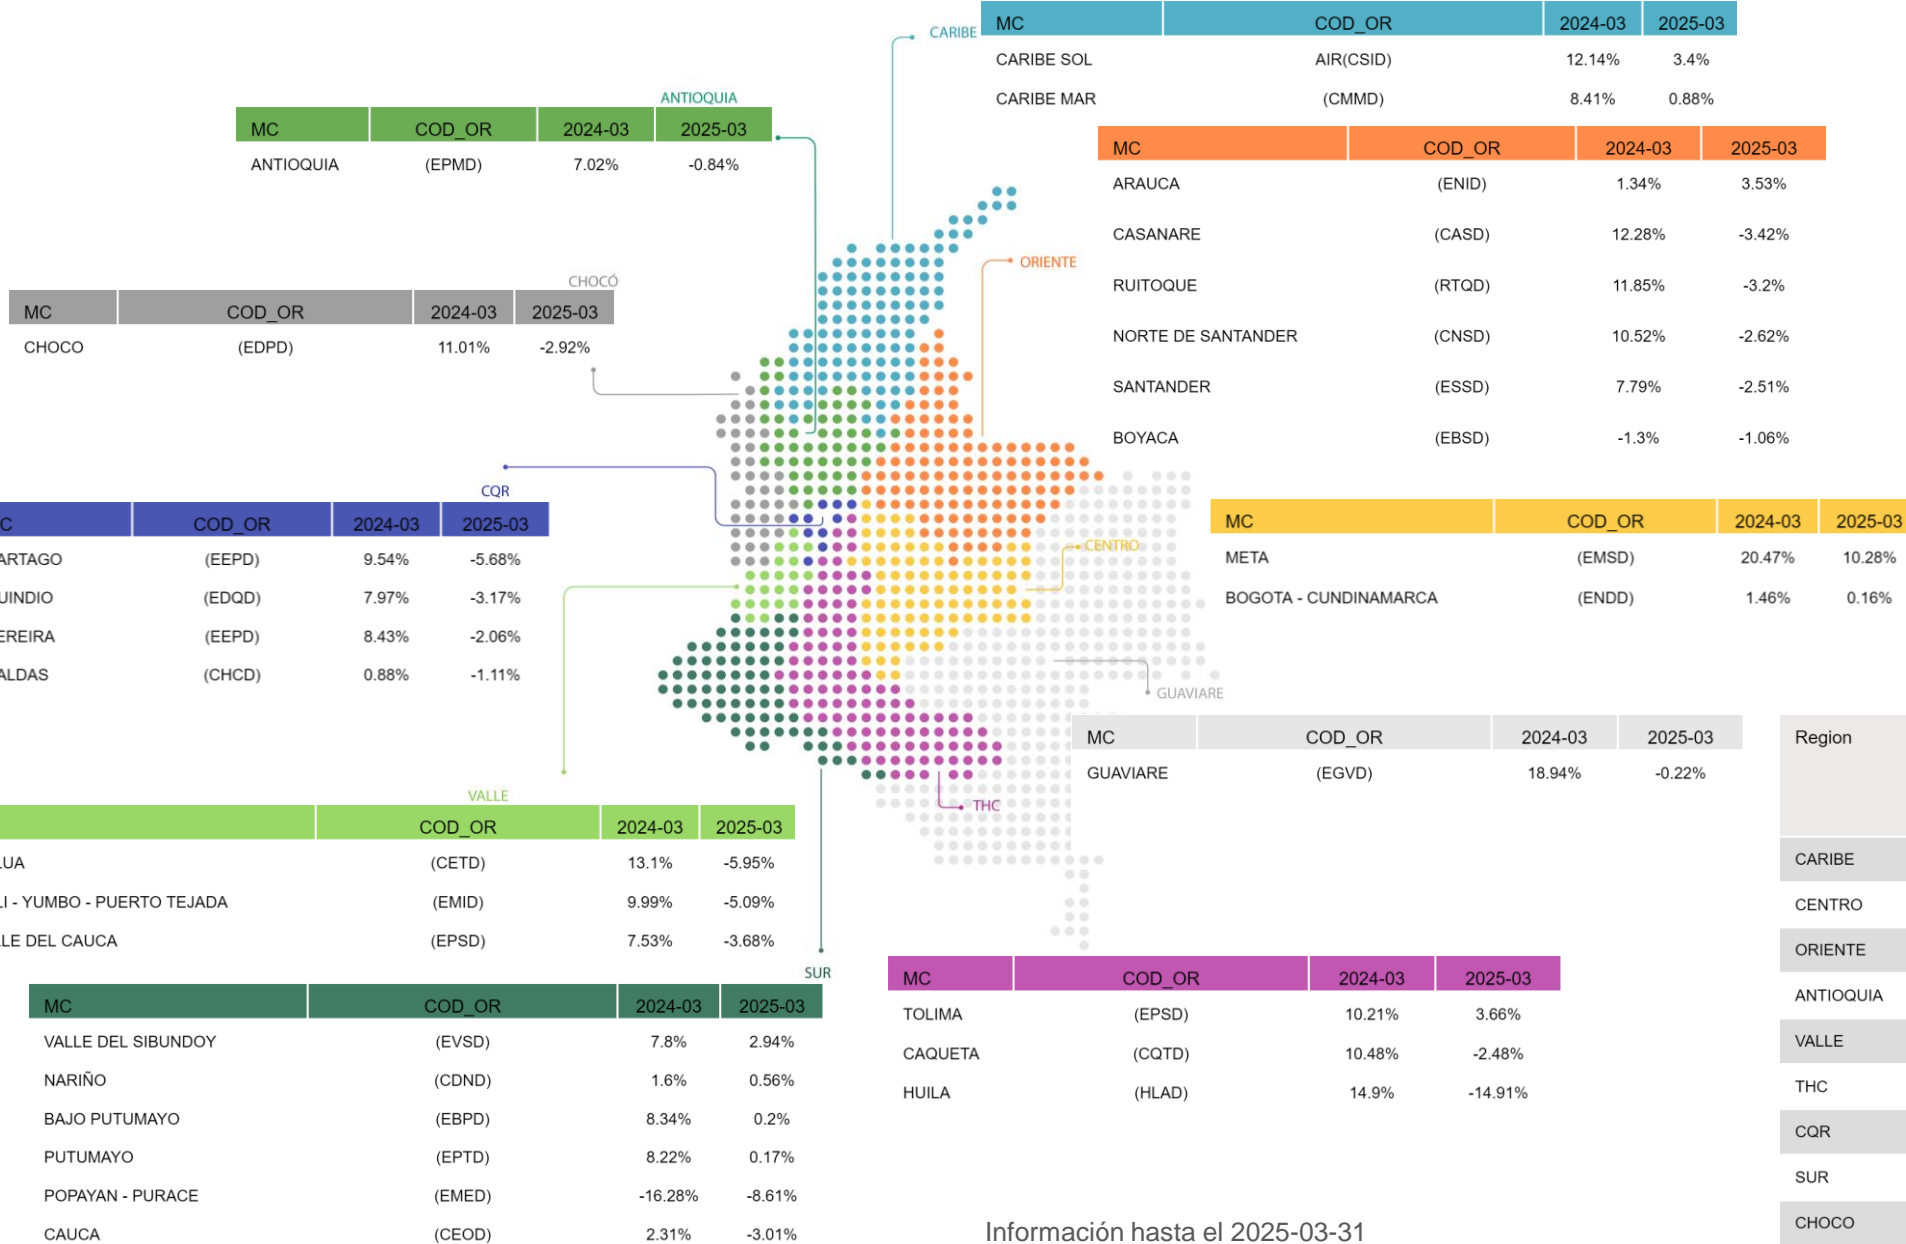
CARIBE

| MC | COD_OR | 2024-03 | 2025-03 |
|---|---|---|---|
| CARIBE SOL | AIR(CSID) | 12.14% | 3.4% |
| CARIBE MAR | (CMMD) | 8.41% | 0.88% |

ANTIOQUIA

| MC | COD_OR | 2024-03 | 2025-03 |
|---|---|---|---|
| ANTIOQUIA | (EPMD) | 7.02% | -0.84% |

| MC | COD_OR | 2024-03 | 2025-03 |
|---|---|---|---|
| ARAUCA | (ENID) | 1.34% | 3.53% |
| CASANARE | (CASD) | 12.28% | -3.42% |
| RUITOQUE | (RTQD) | 11.85% | -3.2% |
| NORTE DE SANTANDER | (CNSD) | 10.52% | -2.62% |
| SANTANDER | (ESSD) | 7.79% | -2.51% |
| BOYACA | (EBSD) | -1.3% | -1.06% |

ORIENTE

CHOCÓ

| MC | COD_OR | 2024-03 | 2025-03 |
|---|---|---|---|
| CHOCO | (EDPD) | 11.01% | -2.92% |

CQR

| C | COD_OR | 2024-03 | 2025-03 |
|---|---|---|---|
| ARTAGO | (EEPD) | 9.54% | -5.68% |
| UINDIO | (EDQD) | 7.97% | -3.17% |
| EREIRA | (EEPD) | 8.43% | -2.06% |
| ALDAS | (CHCD) | 0.88% | -1.11% |

| MC | COD_OR | 2024-03 | 2025-03 |
|---|---|---|---|
| META | (EMSD) | 20.47% | 10.28% |
| BOGOTA - CUNDINAMARCA | (ENDD) | 1.46% | 0.16% |

CENTRO

GUAVIARE

| MC | COD_OR | 2024-03 | 2025-03 |
|---|---|---|---|
| GUAVIARE | (EGVD) | 18.94% | -0.22% |

VALLE

| | COD_OR | 2024-03 | 2025-03 |
|---|---|---|---|
| LUA | (CETD) | 13.1% | -5.95% |
| LI - YUMBO - PUERTO TEJADA | (EMID) | 9.99% | -5.09% |
| LE DEL CAUCA | (EPSD) | 7.53% | -3.68% |

THC

SUR

| MC | COD_OR | 2024-03 | 2025-03 |
|---|---|---|---|
| VALLE DEL SIBUNDOY | (EVSD) | 7.8% | 2.94% |
| NARIÑO | (CDND) | 1.6% | 0.56% |
| BAJO PUTUMAYO | (EBPD) | 8.34% | 0.2% |
| PUTUMAYO | (EPTD) | 8.22% | 0.17% |
| POPAYAN - PURACE | (EMED) | -16.28% | -8.61% |
| CAUCA | (CEOD) | 2.31% | -3.01% |

| MC | COD_OR | 2024-03 | 2025-03 |
|---|---|---|---|
| TOLIMA | (EPSD) | 10.21% | 3.66% |
| CAQUETA | (CQTD) | 10.48% | -2.48% |
| HUILA | (HLAD) | 14.9% | -14.91% |

Region
CARIBE
CENTRO
ORIENTE
ANTIOQUIA
VALLE
THC
CQR
SUR
CHOCO

Información hasta el 2025-03-31